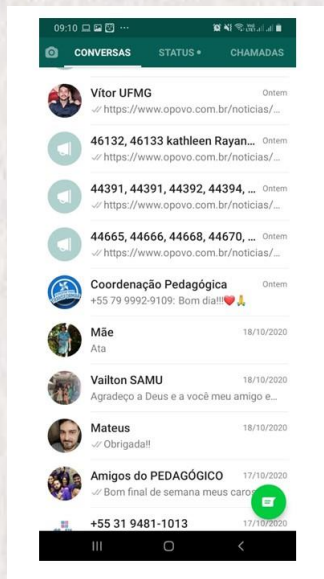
09:10

CONVERSAS STATUS • CHAMADAS

Vítor UFMG Ontem
https://www.opovo.com.br/noticias/...

46132, 46133 kathleen Rayan... Ontem
https://www.opovo.com.br/noticias/...

44391, 44391, 44392, 44394, ... Ontem
https://www.opovo.com.br/noticias/...

44665, 44666, 44668, 44670, ... Ontem
https://www.opovo.com.br/noticias/...

Coordenação Pedagógica Ontem
+55 79 9992-9109: Bom dia!!!❤️🙏

Mãe 18/10/2020
Ata

Vailton SAMU 18/10/2020
Agradeço a Deus e a você meu amigo e...

Mateus 18/10/2020
Obrigada!!

Amigos do PEDAGÓGICO 17/10/2020
Bom final de semana meus caros

+55 31 9481-1013 17/10/2020